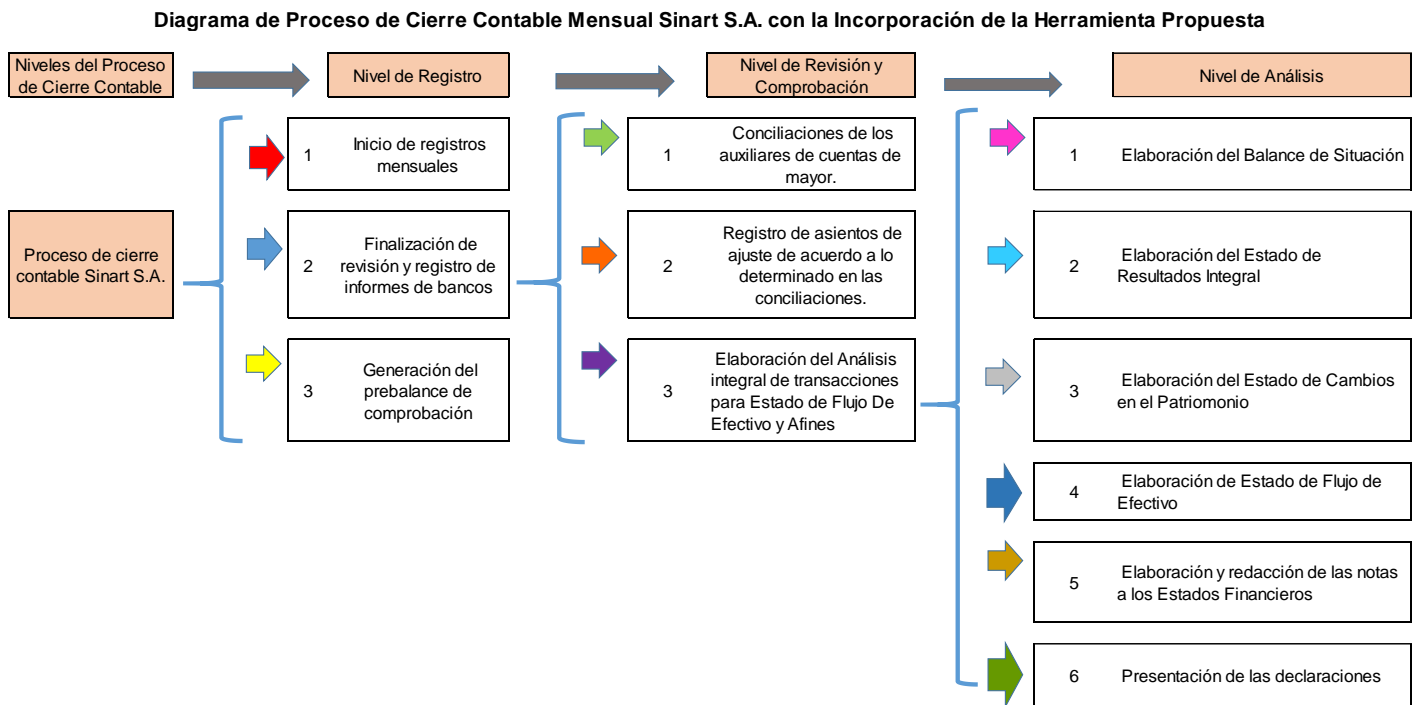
Diagrama de Proceso de Cierre Contable Mensual Sinart S.A. con la Incorporación de la Herramienta Propuesta

Niveles del Proceso de Cierre Contable

Nivel de Registro

Nivel de Revisión y Comprobación

Nivel de Análisis

Proceso de cierre contable Sinart S.A.

1 Inicio de registros mensuales

2 Finalización de revisión y registro de informes de bancos

3 Generación del prebalance de comprobación

1 Conciliaciones de los auxiliares de cuentas de mayor.

2 Registro de asientos de ajuste de acuerdo a lo determinado en las conciliaciones.

3 Elaboración del Análisis integral de transacciones para Estado de Flujo De Efectivo y Afines

1 Elaboración del Balance de Situación

2 Elaboración del Estado de Resultados Integral

3 Elaboración del Estado de Cambios en el Patriomonio

4 Elaboración de Estado de Flujo de Efectivo

5 Elaboración y redacción de las notas a los Estados Financieros

6 Presentación de las declaraciones